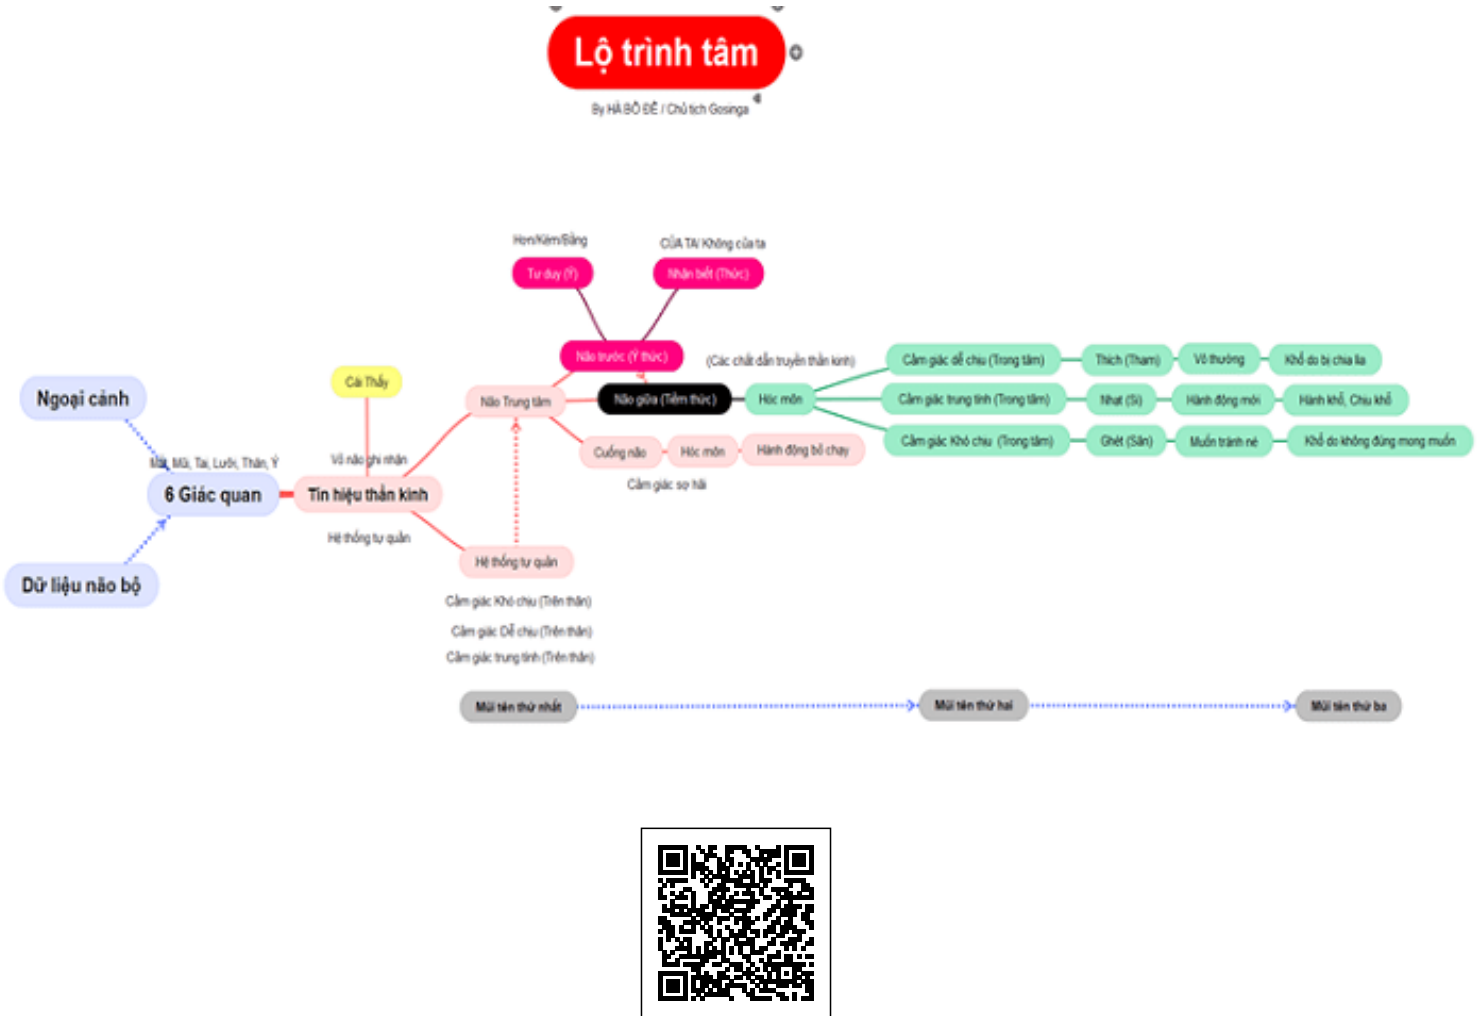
Lộ trình tâm

By HÀ BỒ ĐỀ / Chủ tịch Gosinga

Hơn/Kém/Bằng

CỦA TA/ Không của ta

Tư duy (Ý)

Nhận biết (Thức)

Não trước (Ý thức)

(Các chất dẫn truyền thần kinh)

Cái Thấy

Não Trung tâm

Não giữa (Tiềm thức)

Hóc môn

Cảm giác dễ chịu (Trong tâm)

Thích (Tham)

Vô thường

Khổ do bị chia lìa

Cảm giác trung tính (Trong tâm)

Nhat (Si)

Hành động mới

Hành khổ, Chịu khổ

Cảm giác Khó chịu (Trong tâm)

Ghét (Sân)

Muốn tránh né

Khổ do không đúng mong muốn

Ngoại cảnh

Mắt, Mũi, Tai, Lưỡi, Thân, Ý

Võ não ghi nhận

Cuống não

Hóc môn

Hành động bỏ chạy

Cảm giác sợ hãi

6 Giác quan

Tín hiệu thần kinh

Hệ thống tự quản

Hệ thống tự quản

Dữ liệu não bộ

Cảm giác Khó chịu (Trên thân)

Cảm giác Dễ chịu (Trên thân)

Cảm giác trung tính (Trên thân)

Mũi tên thứ nhất

Mũi tên thứ hai

Mũi tên thứ ba